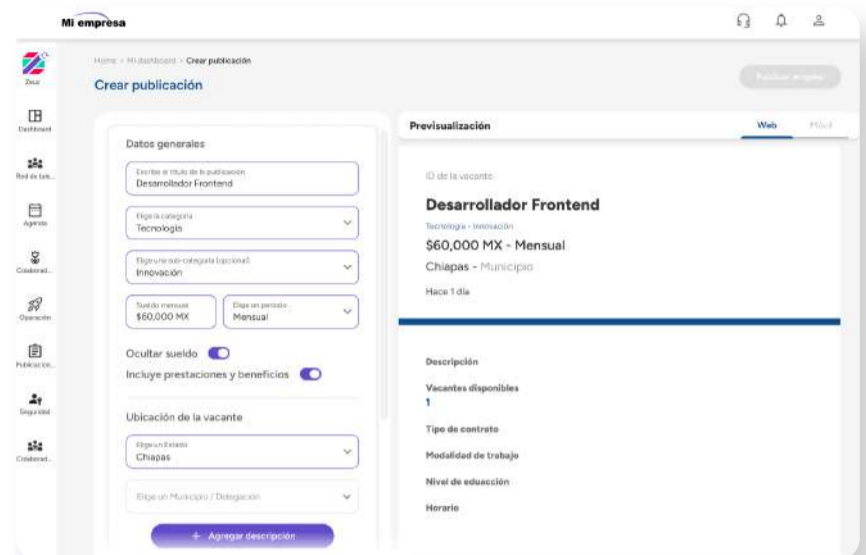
Mi empresa

Zeus

Dashboard

Red de tale...

Agenda

Colaborad...

Operación

Publicacion...

Seguridad

Colaborad...

Home › Mi dashboard › Crear publicación

Crear publicación

Publicar empleo

Datos generales

Escribe el título de la publicación
Desarrollador Frontend

Elige la categoría
Tecnología

Elige una sub-categoría (opcional)
Innovación

Sueldo mensual
$60,000 MX

Elige un periodo
Mensual

Ocultar sueldo

Incluye prestaciones y beneficios

Ubicación de la vacante

Elige un Estado
Chiapas

Elige un Municipio / Delegación

+ Agregar descripción

Previsualización

Web

Móvil

ID de la vacante

Desarrollador Frontend

Tecnología - Innovación

$60,000 MX - Mensual

Chiapas - Municipio

Hace 1 día

Descripción

Vacantes disponibles
1

Tipo de contrato

Modalidad de trabajo

Nivel de eduacción

Horario